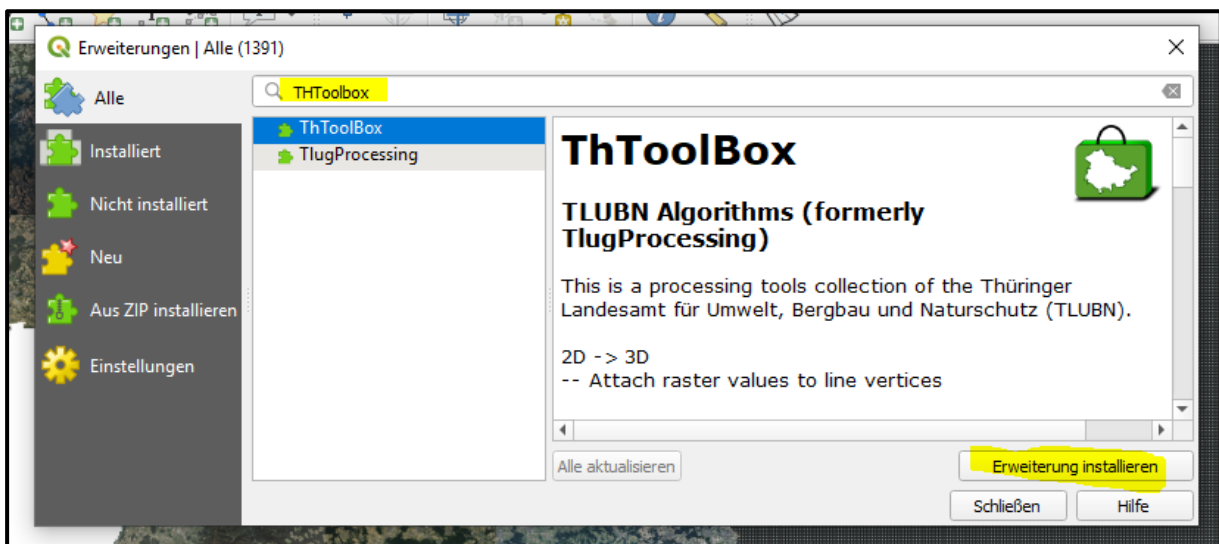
Erweiterungen | Alle (1391)

Alle

Installiert

Nicht installiert

Neu

Aus ZIP installieren

Einstellungen

THToolbox

ThToolBox
TlugProcessing

ThToolBox

TLUBN Algorithms (formerly TlugProcessing)

This is a processing tools collection of the Thüringer Landesamt für Umwelt, Bergbau und Naturschutz (TLUBN).

2D -> 3D
-- Attach raster values to line vertices

Alle aktualisieren

Erweiterung installieren

Schließen

Hilfe